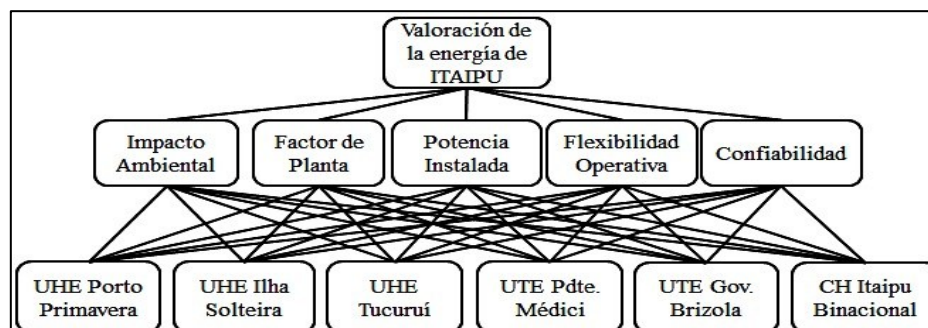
Valoración de la energía de ITAIPU

Impacto Ambiental

Factor de Planta

Potencia Instalada

Flexibilidad Operativa

Confiabilidad

UHE Porto Primavera

UHE Ilha Solteira

UHE Tucuruí

UTE Pdte. Médici

UTE Gov. Brizola

CH Itaipu Binacional